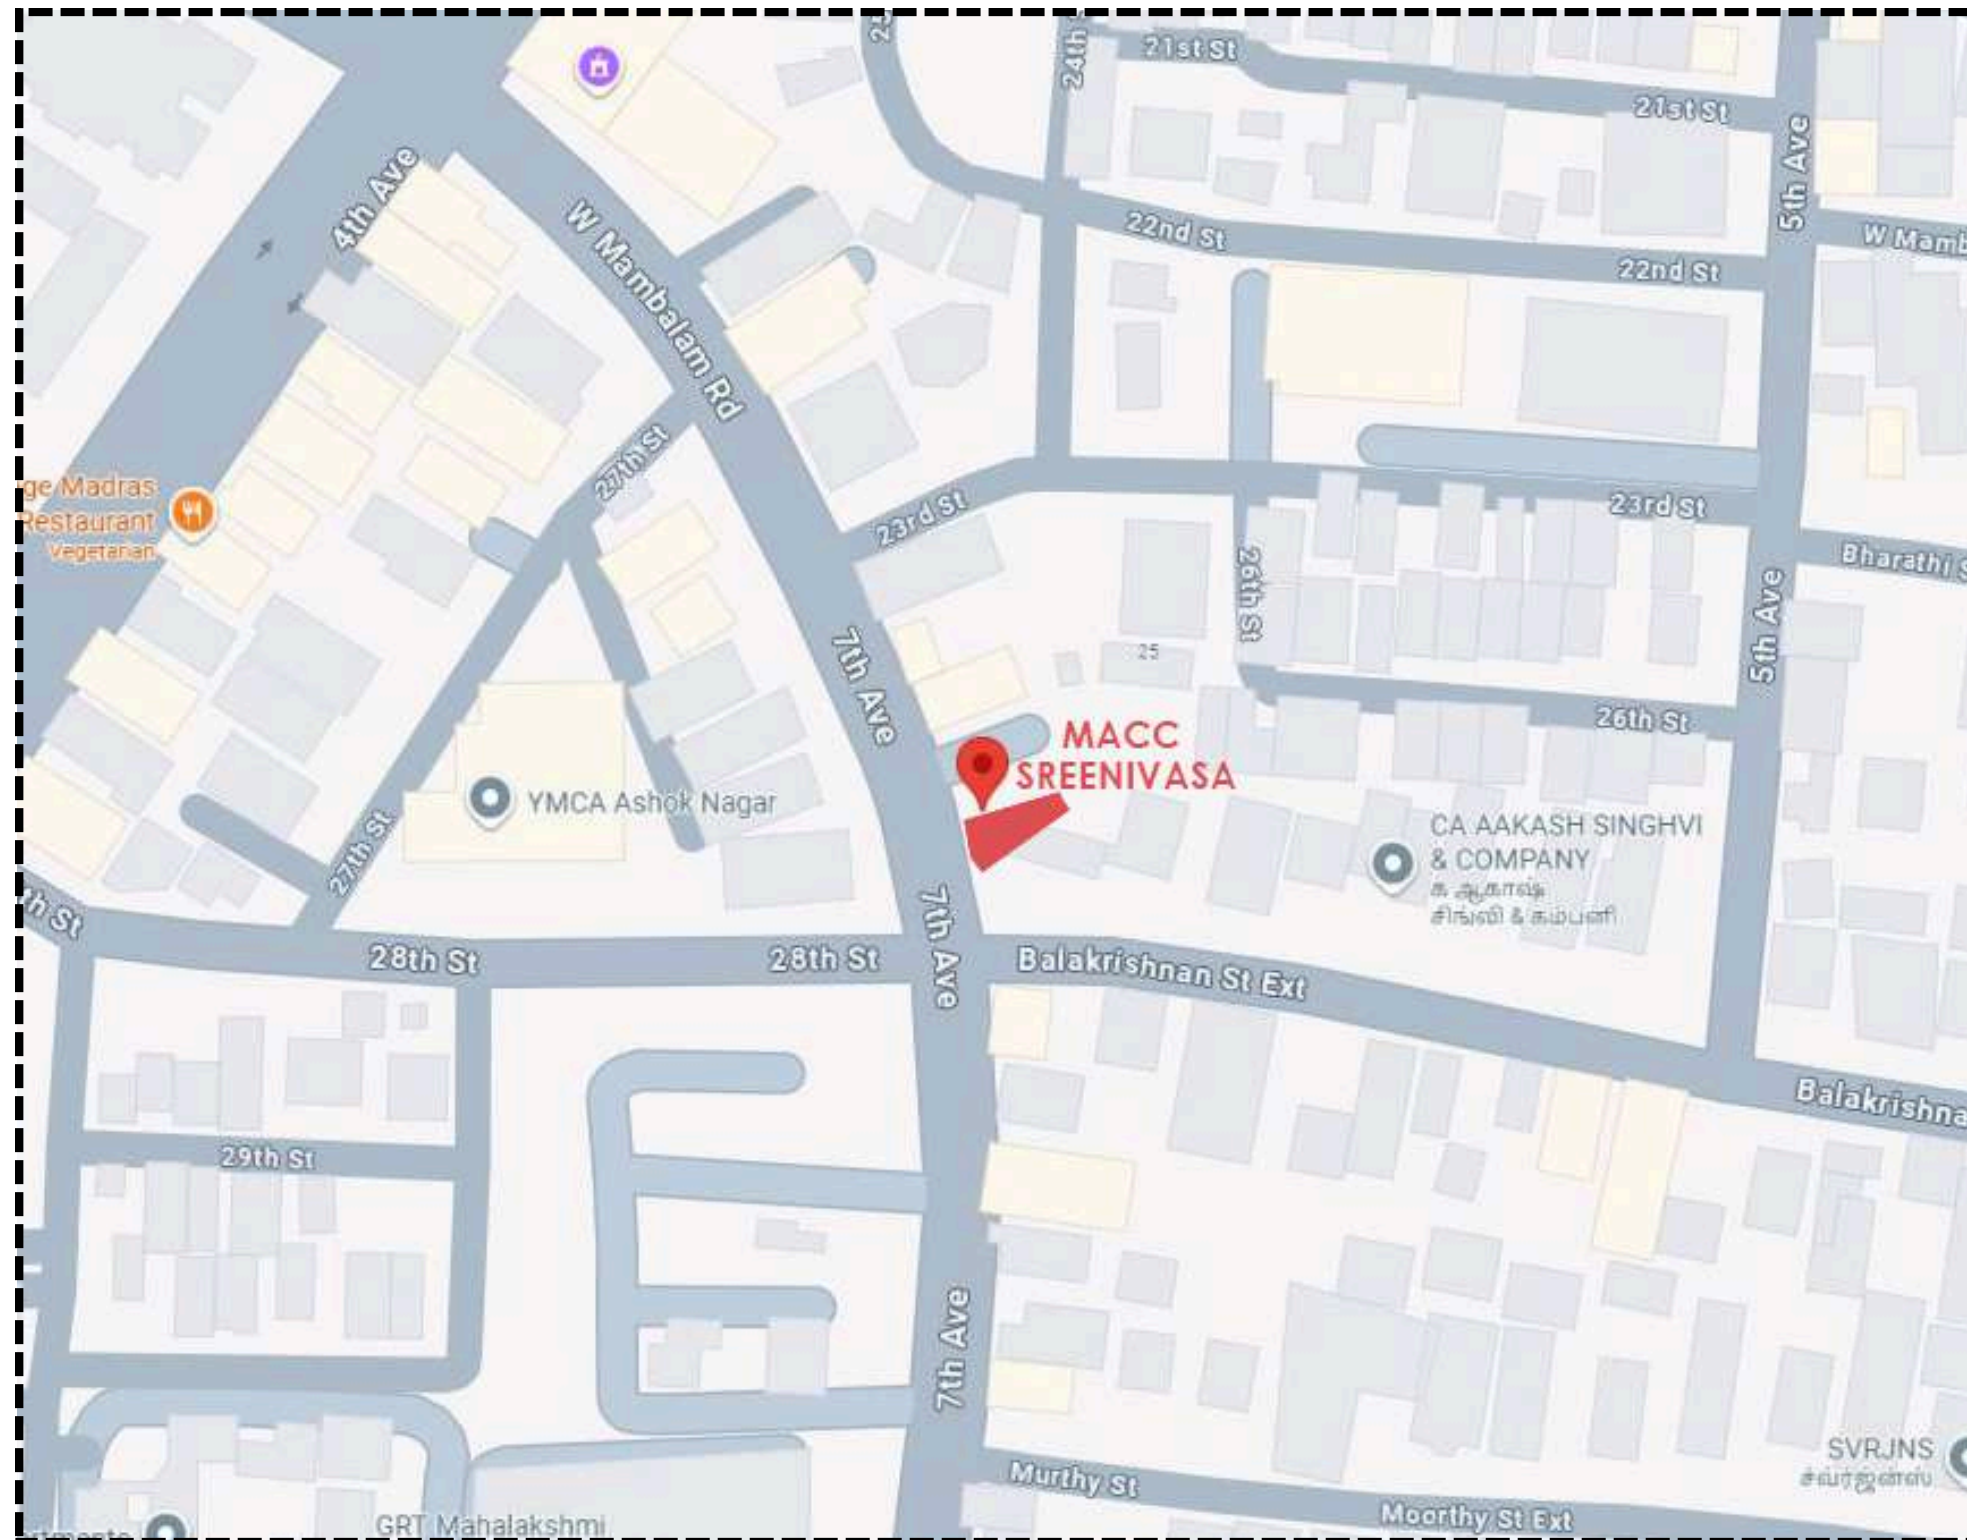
21st St
21st St
24th
5th Ave
W Mamb
4th Ave
W Mambalam Rd
22nd St
22nd St
ge Madras
Restaurant
Vegetarian
27th St
23rd St
23rd St
Bharathi S
26th St
25
7th Ave
5th Ave
26th St
MACC
SREENIVASA
YMCA Ashok Nagar
CA AAKASH SINGHVI
& COMPANY
க ஆகாஷ்
சிங்வி & கம்பனி
27th St
th St
28th St
28th St
7th Ave
Balakrishnan St Ext
Balakrishna
29th St
7th Ave
Murthy St
Moorthy St Ext
SVRJNS
சவ்ர்ஜன்ஸ்
GRT Mahalakshmi